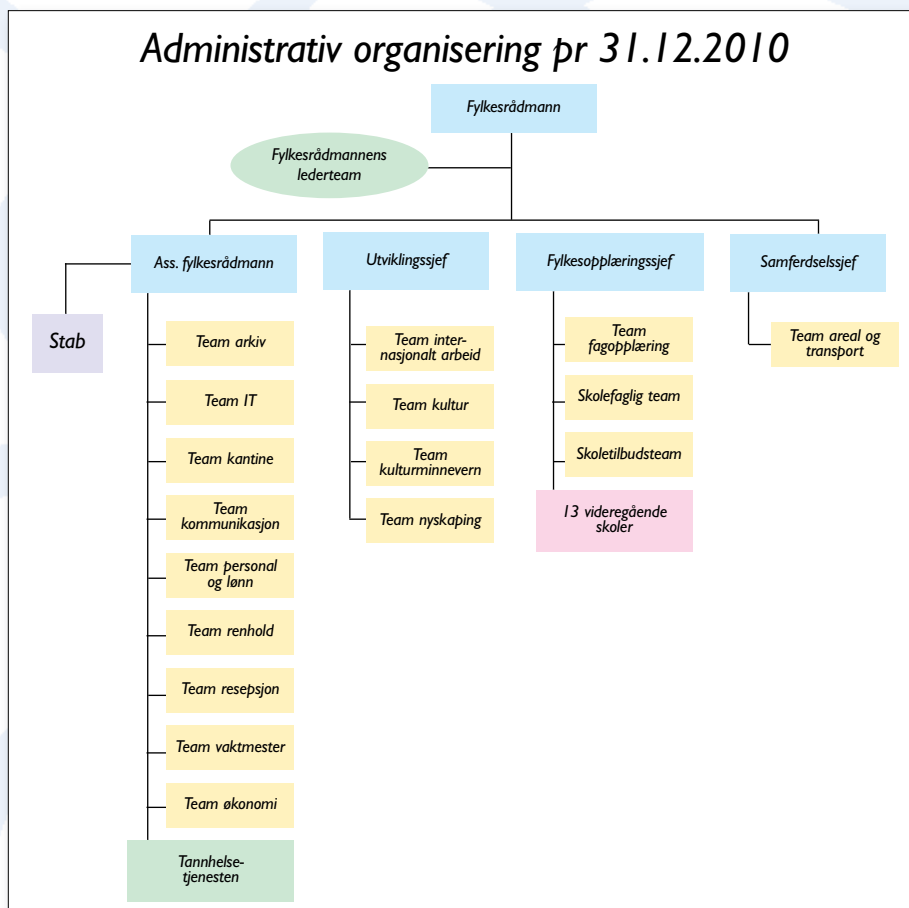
Administrativ organisering pr 31.12.2010

Fylkesrådmann

Fylkesrådmannens lederteam

Ass. fylkesrådmann

Utviklingssjef

Fylkesopplæringssjef

Samferdselssjef

Stab

Team arkiv

Team IT

Team kantine

Team kommunikasjon

Team personal og lønn

Team renhold

Team resepsjon

Team vaktmester

Team økonomi

Tannhelsetjenesten

Team internasjonalt arbeid

Team kultur

Team kulturminnevern

Team nyskaping

Team fagopplæring

Skolefaglig team

Skoletilbudsteam

13 videregående skoler

Team areal og transport